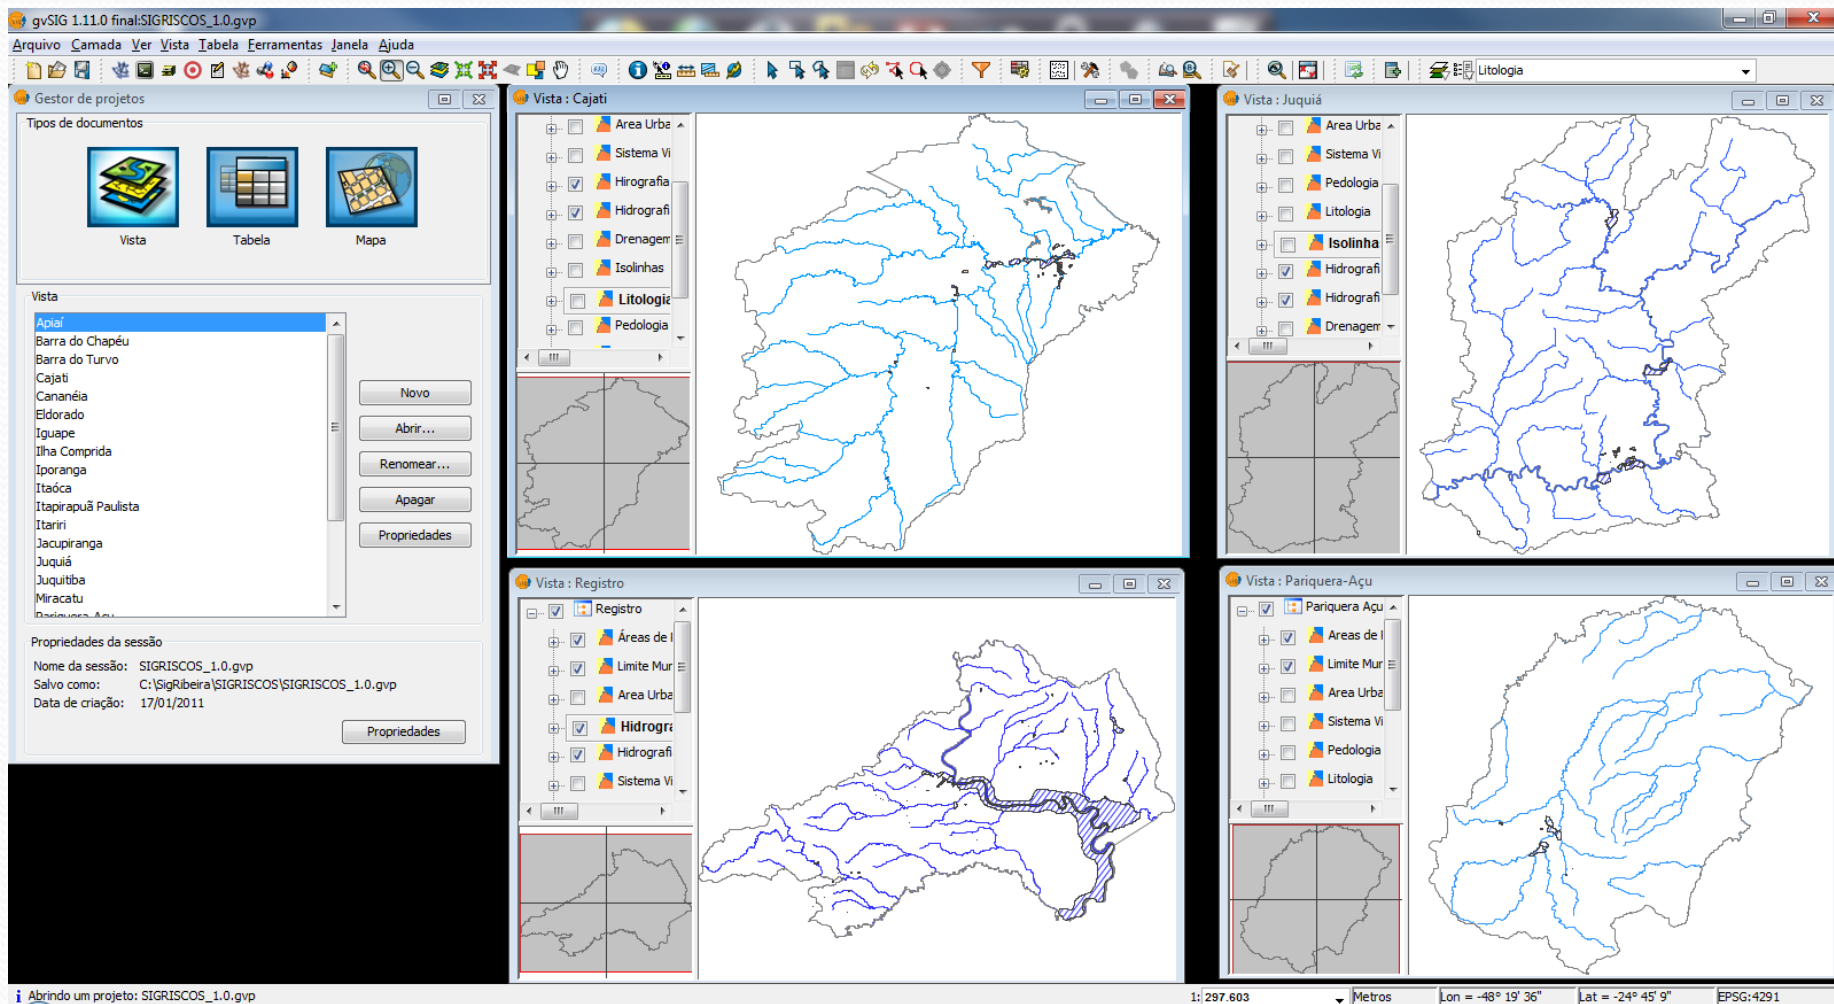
gvSIG 1.11.0 final:SIGRISCOS_1.0.gvp

Arquivo Camada Ver Vista Tabela Ferramentas Janela Ajuda

Litologia

Gestor de projetos

Tipos de documentos

Vista Tabela Mapa

Vista

Apiaí
Barra do Chapéu
Barra do Turvo
Cajati
Cananéia
Eldorado
Iguape
Ilha Comprida
Iporanga
Itaóca
Itapirapuã Paulista
Itariri
Jacupiranga
Juquiá
Juquitiba
Miracatu

Novo
Abrir...
Renomear...
Apagar
Propriedades

Propriedades da sessão

Nome da sessão: SIGRISCOS_1.0.gvp
Salvo como: C:\SigRibeira\SIGRISCOS\SIGRISCOS_1.0.gvp
Data de criação: 17/01/2011

Propriedades

Vista : Cajati

Area Urba
Sistema Vi
Hirografia
Hidrografi
Drenagem
Isolinhas
Litologia
Pedologia

Vista : Juquiá

Area Urba
Sistema Vi
Pedologia
Litologia
Isolinha
Hidrografi
Hidrografi
Drenagem

Vista : Registro

Registro
Áreas de I
Limite Mur
Area Urba
Hidrogra
Hidrografi
Sistema Vi

Vista : Pariquera-Açu

Pariquera Açu
Areas de I
Limite Mur
Area Urba
Sistema Vi
Pedologia
Litologia

Abrindo um projeto: SIGRISCOS_1.0.gvp

1: 297.603 Metros Lon = -48° 19' 36" Lat = -24° 45' 9" EPSG:4291